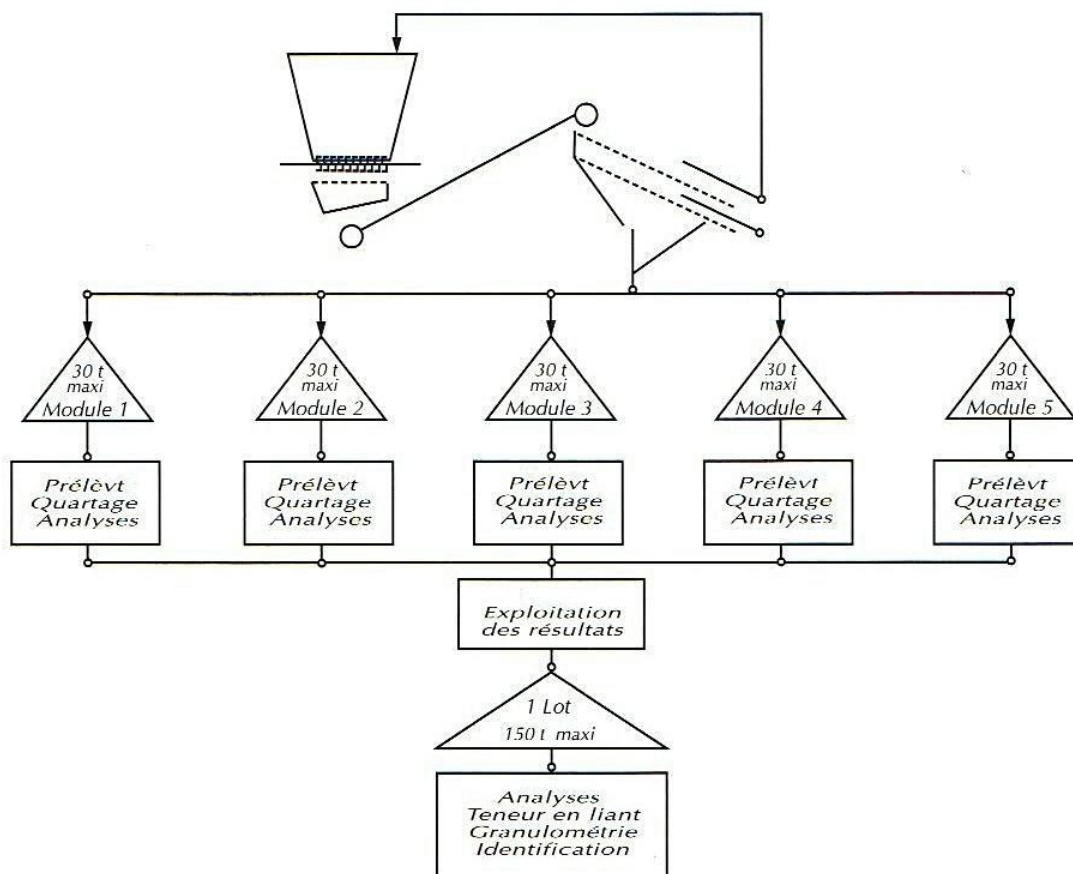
30 t
maxi
Module 1

30 t
maxi
Module 2

30 t
maxi
Module 3

30 t
maxi
Module 4

30 t
maxi
Module 5

Prélèvt
Quartage
Analyses

Prélèvt
Quartage
Analyses

Prélèvt
Quartage
Analyses

Prélèvt
Quartage
Analyses

Prélèvt
Quartage
Analyses

Exploitation
des résultats

1 Lot
150 t maxi

Analyses
Teneur en liant
Granulométrie
Identification